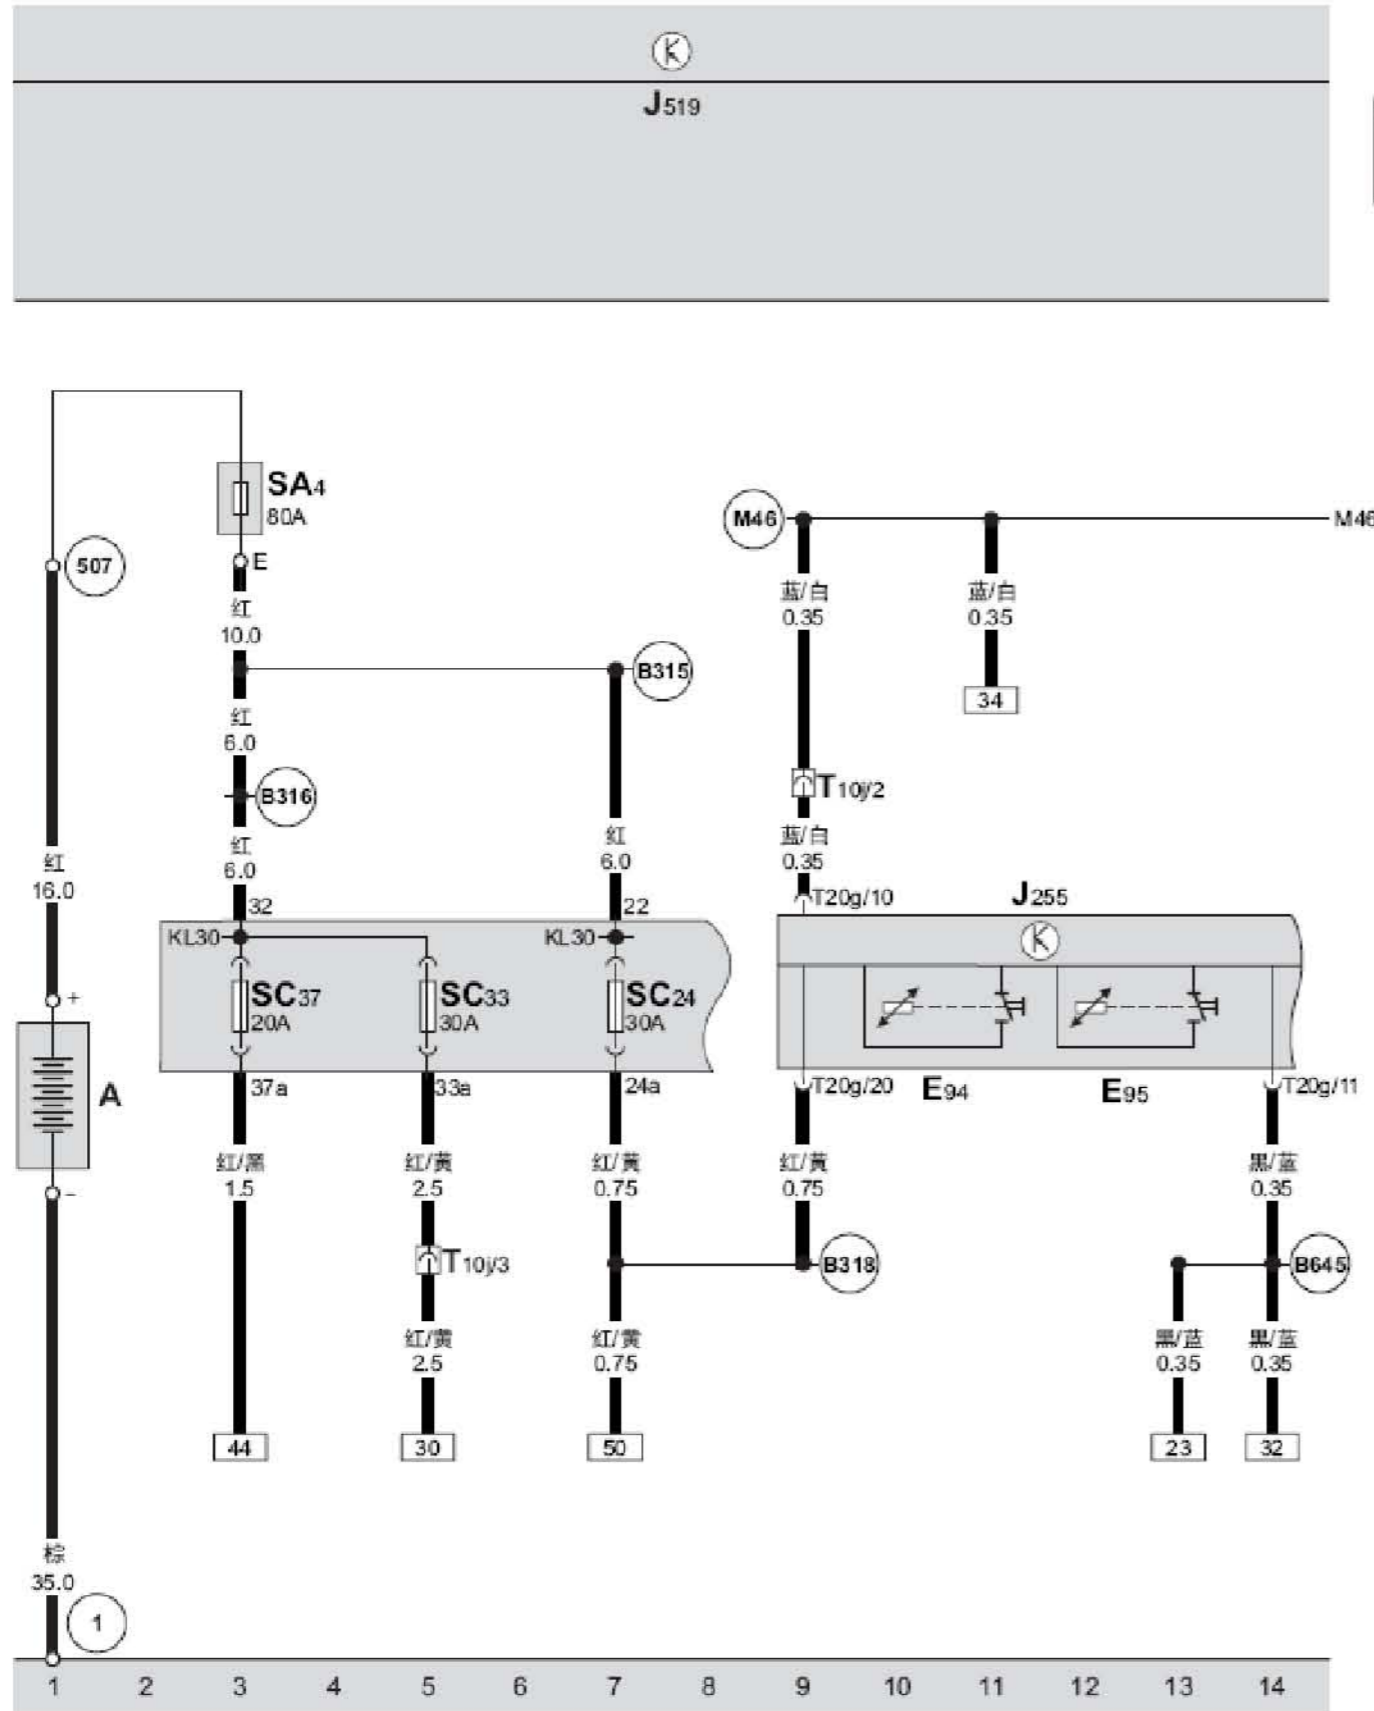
K
J519

SA4
80A
E
507
红
10.0
B315
红
6.0
B316
红
6.0
红
16.0
红
6.0
32
22
KL30
KL30
SC37
20A
SC33
30A
SC24
30A
+
A
-
37a
33a
24a
红/黑
1.5
红/黄
2.5
T10j/3
红/黄
2.5
红/黄
0.75
红/黄
0.75
44
30
50
棕
35.0
1

M46
M46
蓝/白
0.35
蓝/白
0.35
34
T10j/2
蓝/白
0.35
T20g/10
J255
K
T20g/20
E94
E95
T20g/11
红/黄
0.75
B318
黑/蓝
0.35
B645
黑/蓝
0.35
黑/蓝
0.35
23
32

1 2 3 4 5 6 7 8 9 10 11 12 13 14